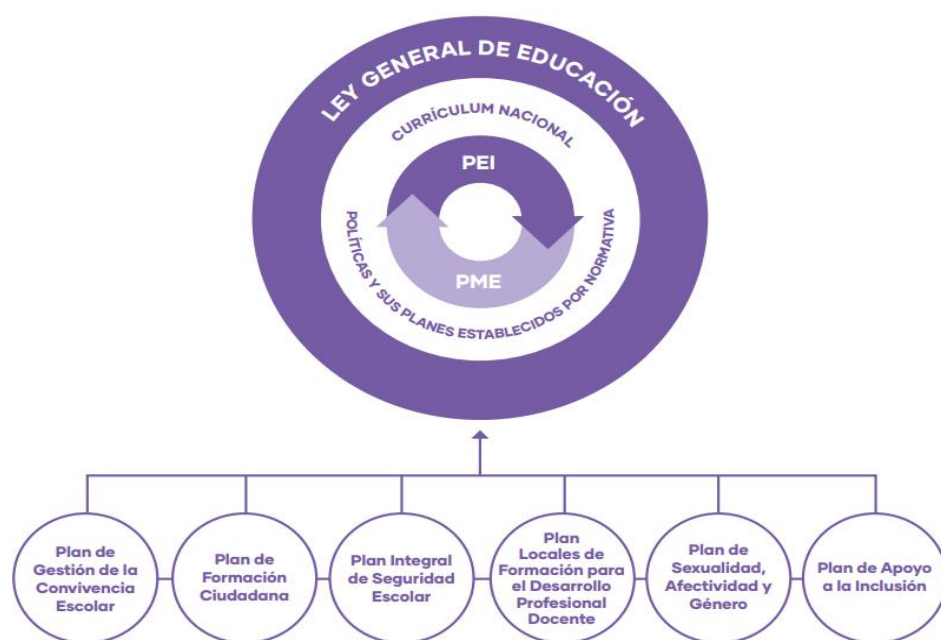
LEY GENERAL DE EDUCACIÓN

CURRÍCULUM NACIONAL

PEI

PME

POLÍTICAS Y SUS PLANES ESTABLECIDOS POR NORMATIVA

Plan de Gestión de la Convivencia Escolar

Plan de Formación Ciudadana

Plan Integral de Seguridad Escolar

Plan Locales de Formación para el Desarrollo Profesional Docente

Plan de Sexualidad, Afectividad y Género

Plan de Apoyo a la Inclusión